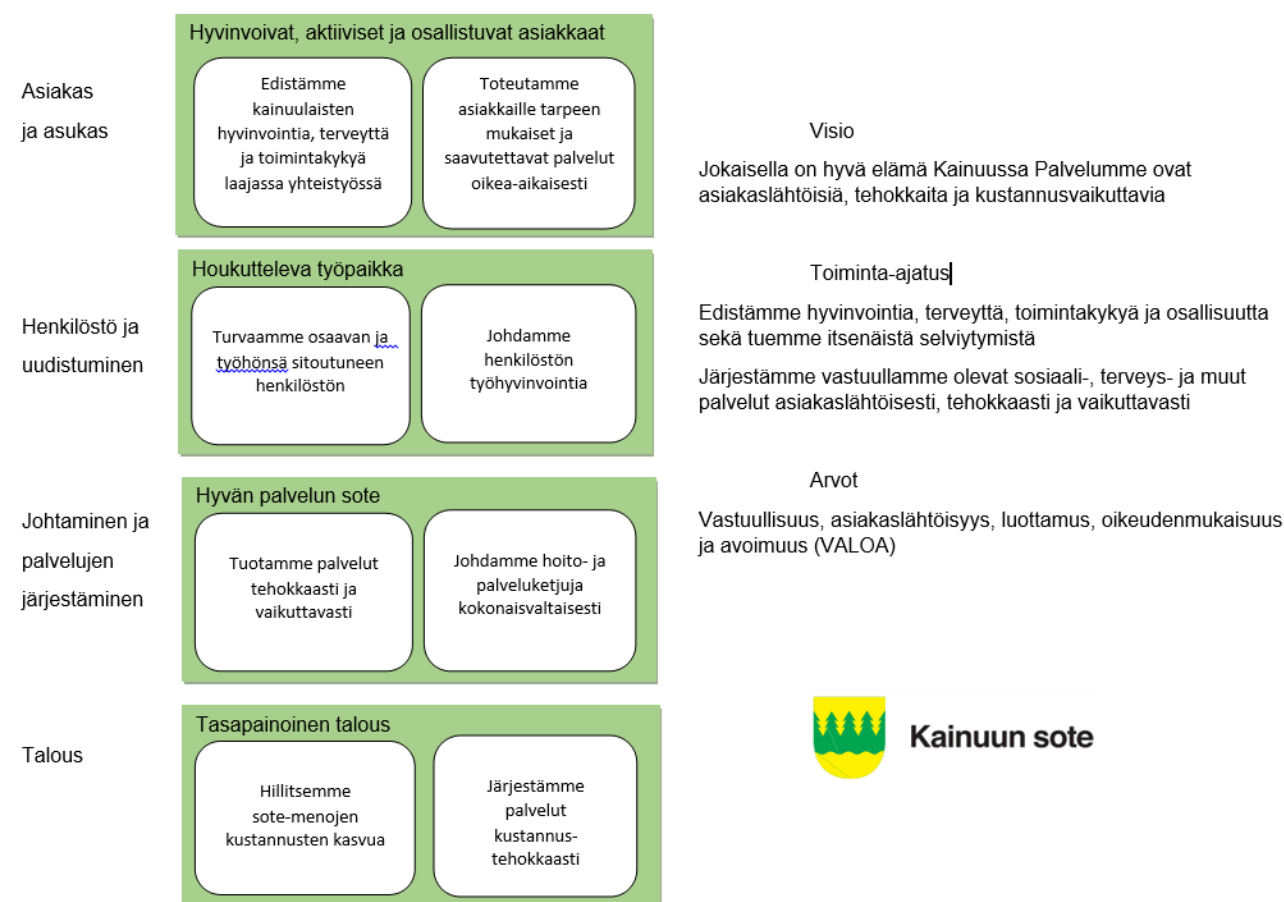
Asiakas ja asukas

Hyvinvoivat, aktiiviset ja osallistuvat asiakkaat

Edistämme kainuulaisten hyvinvointia, terveyttä ja toimintakykyä laajassa yhteistyössä

Toteutamme asiakkaille tarpeen mukaiset ja saavutettavat palvelut oikea-aikaisesti

Henkilöstö ja uudistuminen

Houkutteleva työpaikka

Turvaamme osaavan ja työhönsä sitoutuneen henkilöstön

Johdamme henkilöstön työhyvinvointia

Johtaminen ja palvelujen järjestäminen

Hyvän palvelun sote

Tuotamme palvelut tehokkaasti ja vaikuttavasti

Johdamme hoito- ja palveluketjuja kokonaisvaltaisesti

Talous

Tasapainoinen talous

Hillitsemme sote-menojen kustannusten kasvua

Järjestämme palvelut kustannus-tehokkaasti

Visio

Jokaisella on hyvä elämä Kainuussa Palvelumme ovat asiakaslähtöisiä, tehokkaita ja kustannusvaikuttavia

Toiminta-ajatus

Edistämme hyvinvointia, terveyttä, toimintakykyä ja osallisuutta sekä tuemme itsenäistä selviytymistä

Järjestämme vastuullamme olevat sosiaali-, terveys- ja muut palvelut asiakaslähtöisesti, tehokkaasti ja vaikuttavasti

Arvot

Vastuullisuus, asiakaslähtöisyys, luottamus, oikeudenmukaisuus ja avoimuus (VALOA)

Kainuun sote